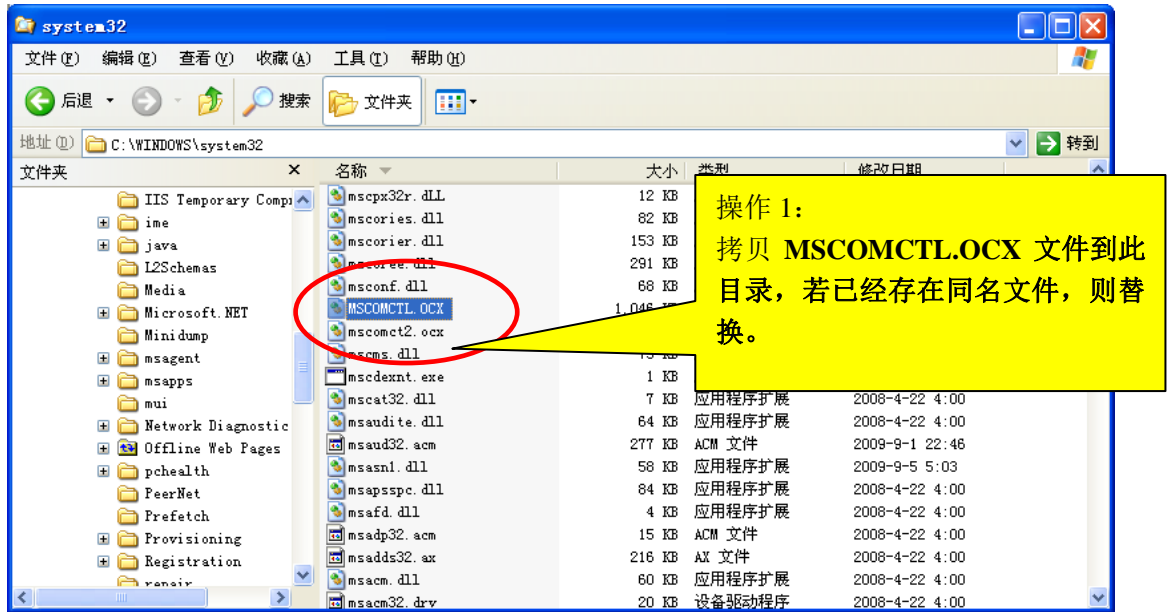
system32

文件(F) 编辑(E) 查看(V) 收藏(A) 工具(T) 帮助(H)

后退 搜索 文件夹

地址(D) C:\WINDOWS\system32 转到

文件夹 ×

IIS Temporary Compr
ime
java
L2Schemas
Media
Microsoft.NET
Minidump
msagent
msapps
mui
Network Diagnostic
Offline Web Pages
pchealth
PeerNet
Prefetch
Provisioning
Registration
repair

| 名称 | 大小 | 类型 | 修改日期 |
|---|---|---|---|
| mscpx32r.dLL | 12 KB | | |
| mscories.dll | 82 KB | | |
| mscorier.dll | 153 KB | | |
| mscoree.dll | 291 KB | | |
| msconf.dll | 68 KB | | |
| MSCOMCTL.OCX | 1,046 KB | | |
| mscomct2.ocx | | | |
| mscms.dll | | | |
| mscdexnt.exe | 1 KB | | |
| mscat32.dll | 7 KB | 应用程序扩展 | 2008-4-22 4:00 |
| msaudite.dll | 64 KB | 应用程序扩展 | 2008-4-22 4:00 |
| msaud32.acm | 277 KB | ACM 文件 | 2009-9-1 22:46 |
| msasn1.dll | 58 KB | 应用程序扩展 | 2009-9-5 5:03 |
| msapsspc.dll | 84 KB | 应用程序扩展 | 2008-4-22 4:00 |
| msafd.dll | 4 KB | 应用程序扩展 | 2008-4-22 4:00 |
| msadp32.acm | 15 KB | ACM 文件 | 2008-4-22 4:00 |
| msadds32.ax | 216 KB | AX 文件 | 2008-4-22 4:00 |
| msacm.dll | 60 KB | 应用程序扩展 | 2008-4-22 4:00 |
| msacm32.drv | 20 KB | 设备驱动程序 | 2008-4-22 4:00 |

操作 1：
拷贝 MSCOMCTL.OCX 文件到此目录，若已经存在同名文件，则替换。